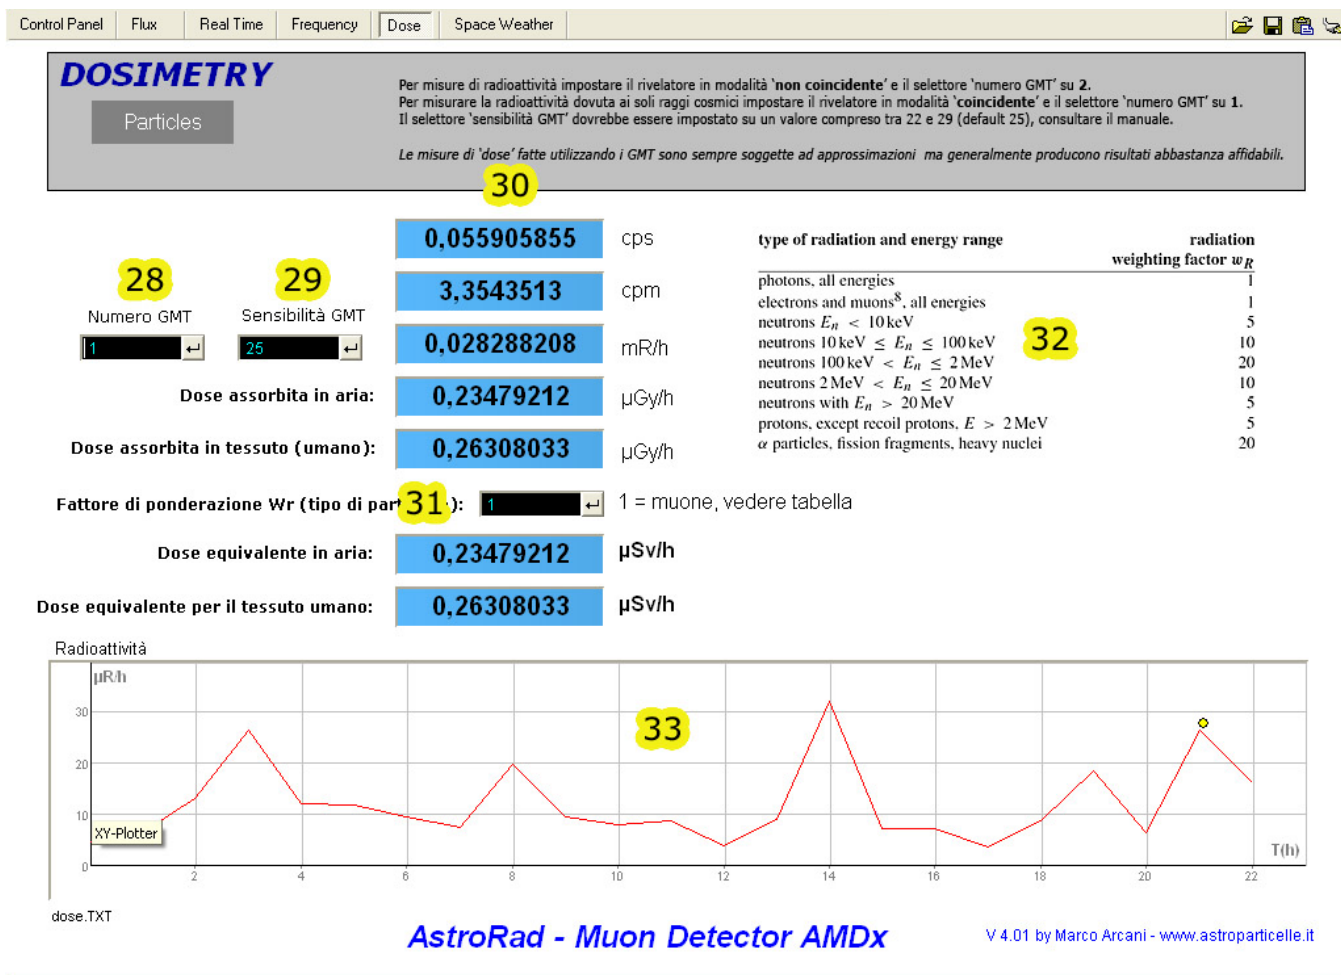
Control Panel | Flux | Real Time | Frequency | Dose | Space Weather

DOSIMETRY

Particles

Per misure di radioattività impostare il rivelatore in modalità 'non coincidente' e il selettore 'numero GMT' su 2.
Per misurare la radioattività dovuta ai soli raggi cosmici impostare il rivelatore in modalità 'coincidente' e il selettore 'numero GMT' su 1.
Il selettore 'sensibilità GMT' dovrebbe essere impostato su un valore compreso tra 22 e 29 (default 25), consultare il manuale.

Le misure di 'dose' fatte utilizzando i GMT sono sempre soggette ad approssimazioni ma generalmente producono risultati abbastanza affidabili.

30

28

29

Numero GMT

Sensibilità GMT

1

25

0,055905855 cps

3,3543513 cpm

0,028288208 mR/h

Dose assorbita in aria: 0,23479212 µGy/h

Dose assorbita in tessuto (umano): 0,26308033 µGy/h

Fattore di ponderazione Wr (tipo di par 31 ): 1 1 = muone, vedere tabella

Dose equivalente in aria: 0,23479212 µSv/h

Dose equivalente per il tessuto umano: 0,26308033 µSv/h

| type of radiation and energy range | radiation weighting factor $w_R$ |
|---|---|
| photons, all energies | 1 |
| electrons and muons$^8$, all energies | 1 |
| neutrons $E_n < 10$ keV | 5 |
| neutrons 10 keV $\leq E_n \leq$ 100 keV | 10 |
| neutrons 100 keV $< E_n \leq$ 2 MeV | 20 |
| neutrons 2 MeV $< E_n \leq$ 20 MeV | 10 |
| neutrons with $E_n >$ 20 MeV | 5 |
| protons, except recoil protons, $E >$ 2 MeV | 5 |
| $\alpha$ particles, fission fragments, heavy nuclei | 20 |

32

Radioattività

µR/h

30
20
10
0

33

XY-Plotter

T(h)

2 4 6 8 10 12 14 16 18 20 22

dose.TXT

AstroRad - Muon Detector AMDx

V 4.01 by Marco Arcani - www.astroparticelle.it